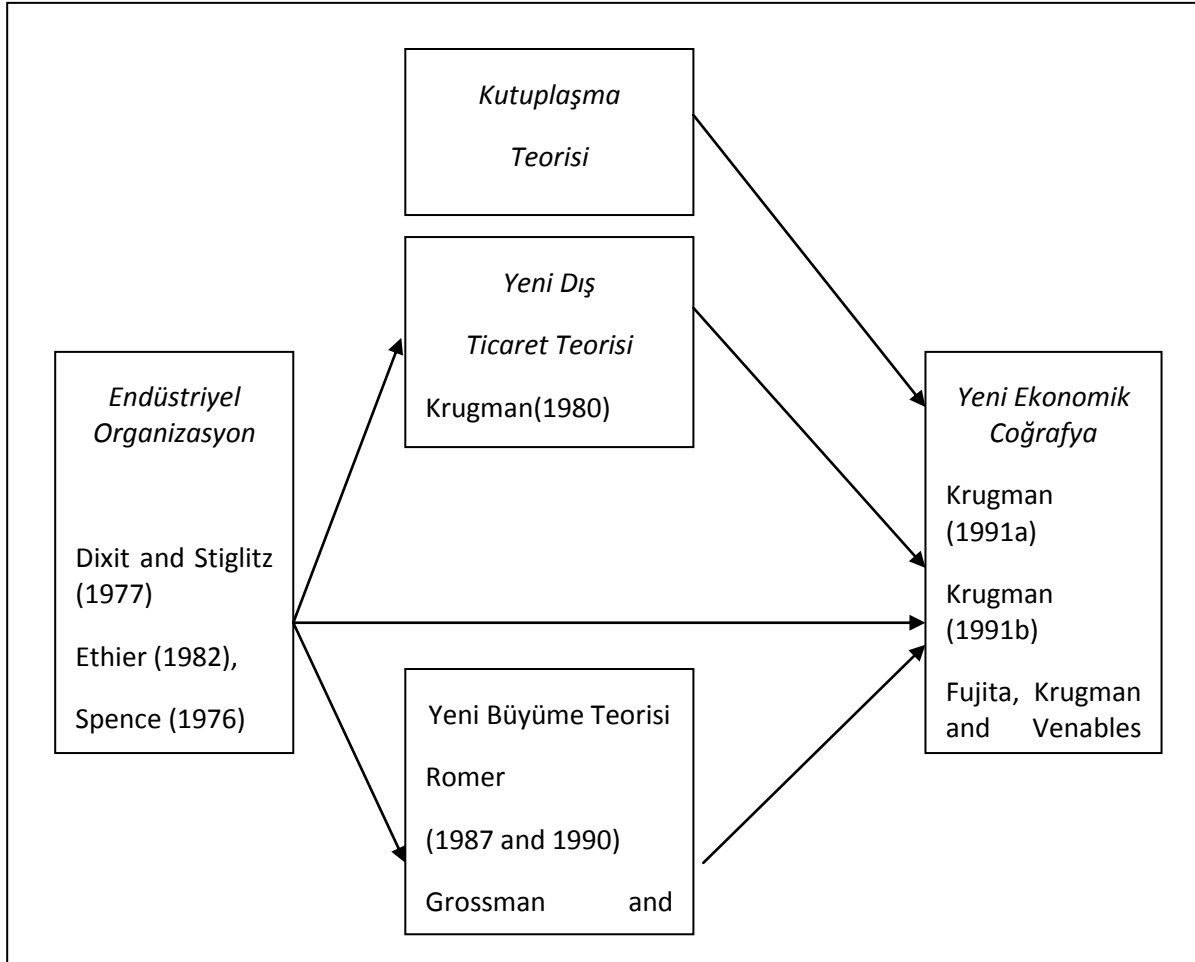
*Kutuplaşma Teorisi*

*Yeni Dış Ticaret Teorisi*

Krugman(1980)

*Endüstriyel Organizasyon*

Dixit and Stiglitz (1977)

Ethier (1982),

Spence (1976)

Yeni Büyüme Teorisi

Romer

(1987 and 1990)

Grossman and

*Yeni Ekonomik Coğrafya*

Krugman (1991a)

Krugman (1991b)

Fujita, Krugman and Venables